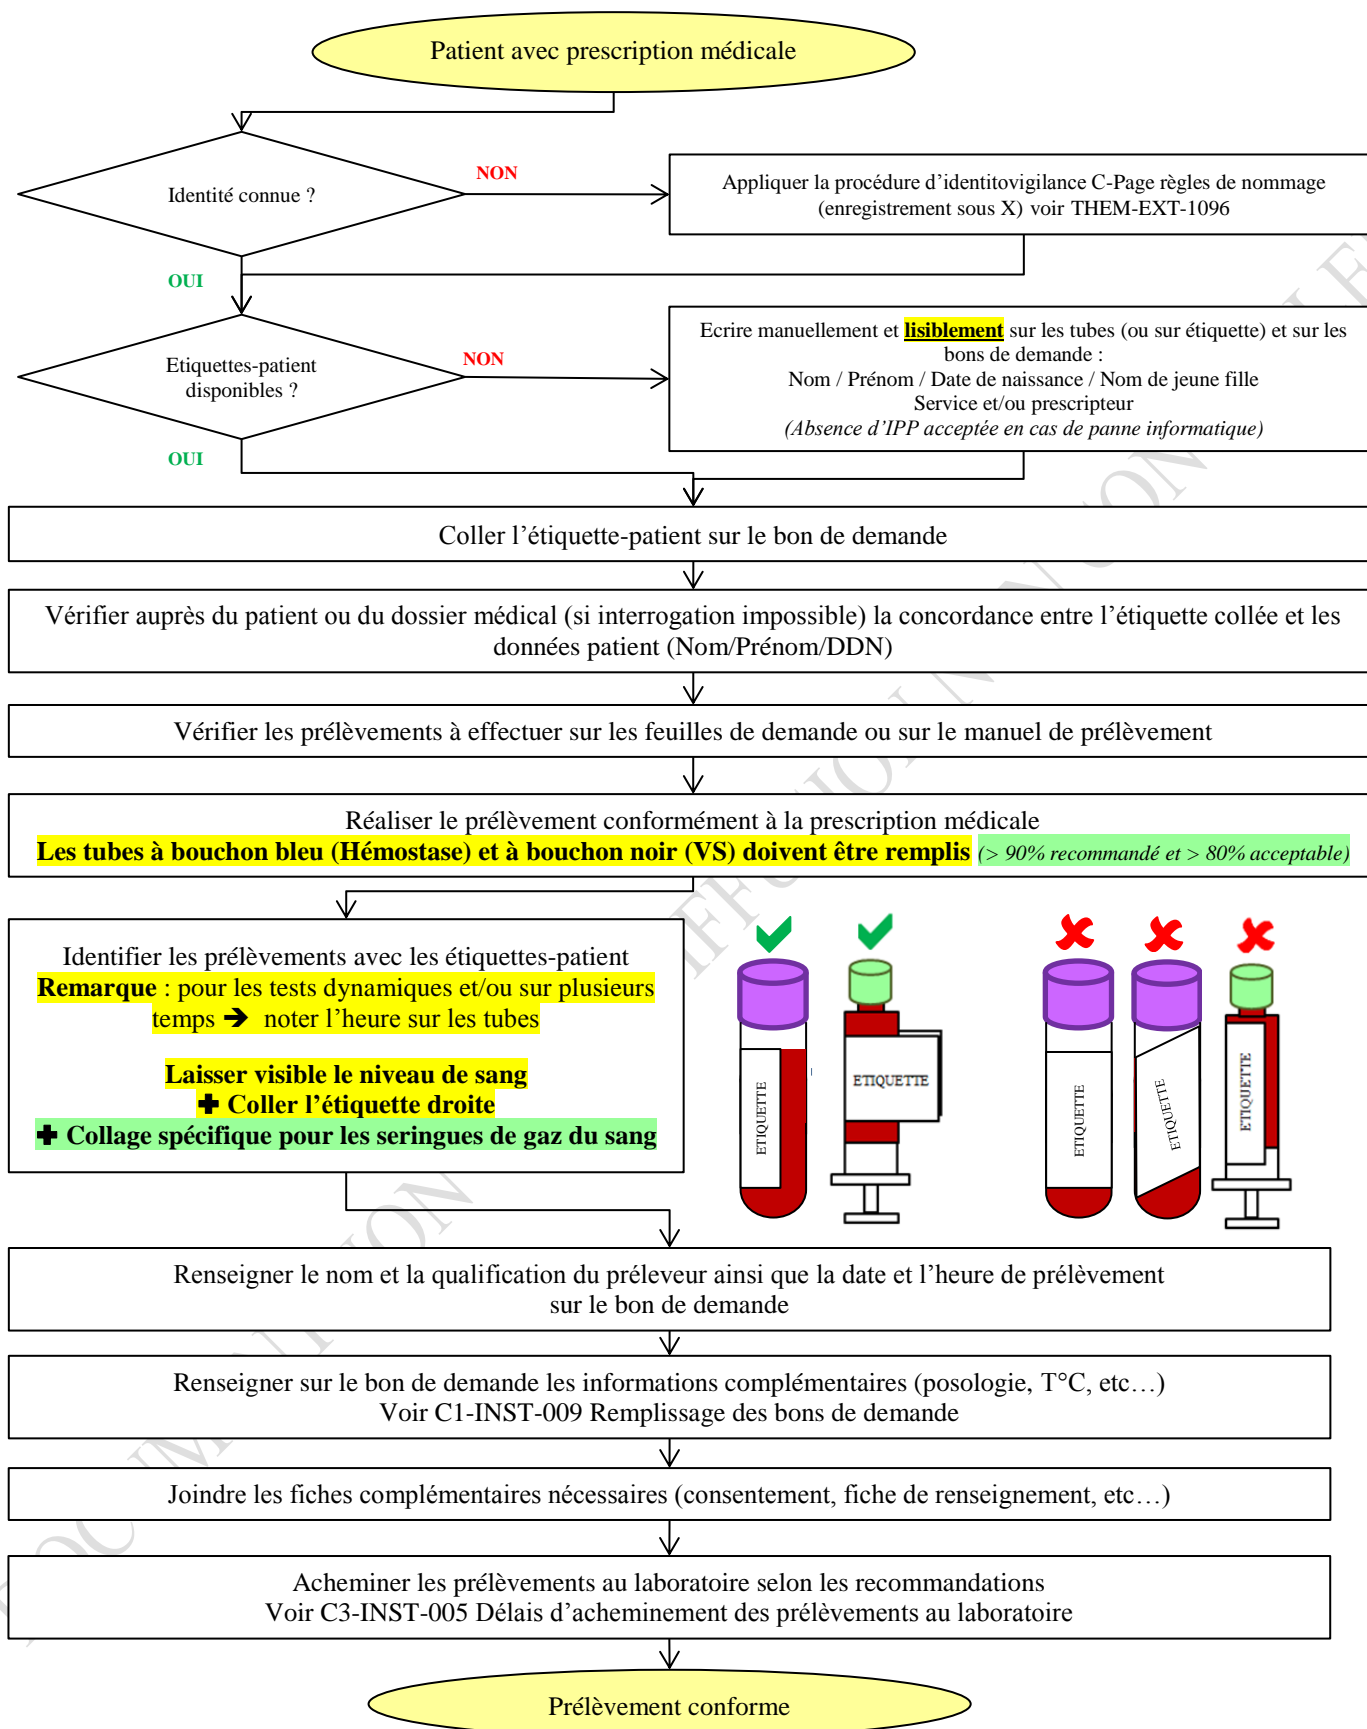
Patient avec prescription médicale

Identité connue ?

NON

Appliquer la procédure d'identitovigilance C-Page règles de nommage (enregistrement sous X) voir THEM-EXT-1096

OUI

Etiquettes-patient disponibles ?

NON

Ecrire manuellement et **lisiblement** sur les tubes (ou sur étiquette) et sur les bons de demande :
Nom / Prénom / Date de naissance / Nom de jeune fille
Service et/ou prescripteur
*(Absence d'IPP acceptée en cas de panne informatique)*

OUI

Coller l'étiquette-patient sur le bon de demande

Vérifier auprès du patient ou du dossier médical (si interrogation impossible) la concordance entre l'étiquette collée et les données patient (Nom/Prénom/DDN)

Vérifier les prélèvements à effectuer sur les feuilles de demande ou sur le manuel de prélèvement

Réaliser le prélèvement conformément à la prescription médicale
**Les tubes à bouchon bleu (Hémostase) et à bouchon noir (VS) doivent être remplis** *(> 90% recommandé et > 80% acceptable)*

Identifier les prélèvements avec les étiquettes-patient
**Remarque** : pour les tests dynamiques et/ou sur plusieurs temps ➔ noter l'heure sur les tubes

**Laisser visible le niveau de sang**
**✚ Coller l'étiquette droite**
**✚ Collage spécifique pour les seringues de gaz du sang**

ETIQUETTE
ETIQUETTE
ETIQUETTE
ETIQUETTE
ETIQUETTE

Renseigner le nom et la qualification du préleveur ainsi que la date et l'heure de prélèvement sur le bon de demande

Renseigner sur le bon de demande les informations complémentaires (posologie, T°C, etc…)
Voir C1-INST-009 Remplissage des bons de demande

Joindre les fiches complémentaires nécessaires (consentement, fiche de renseignement, etc…)

Acheminer les prélèvements au laboratoire selon les recommandations
Voir C3-INST-005 Délais d'acheminement des prélèvements au laboratoire

Prélèvement conforme